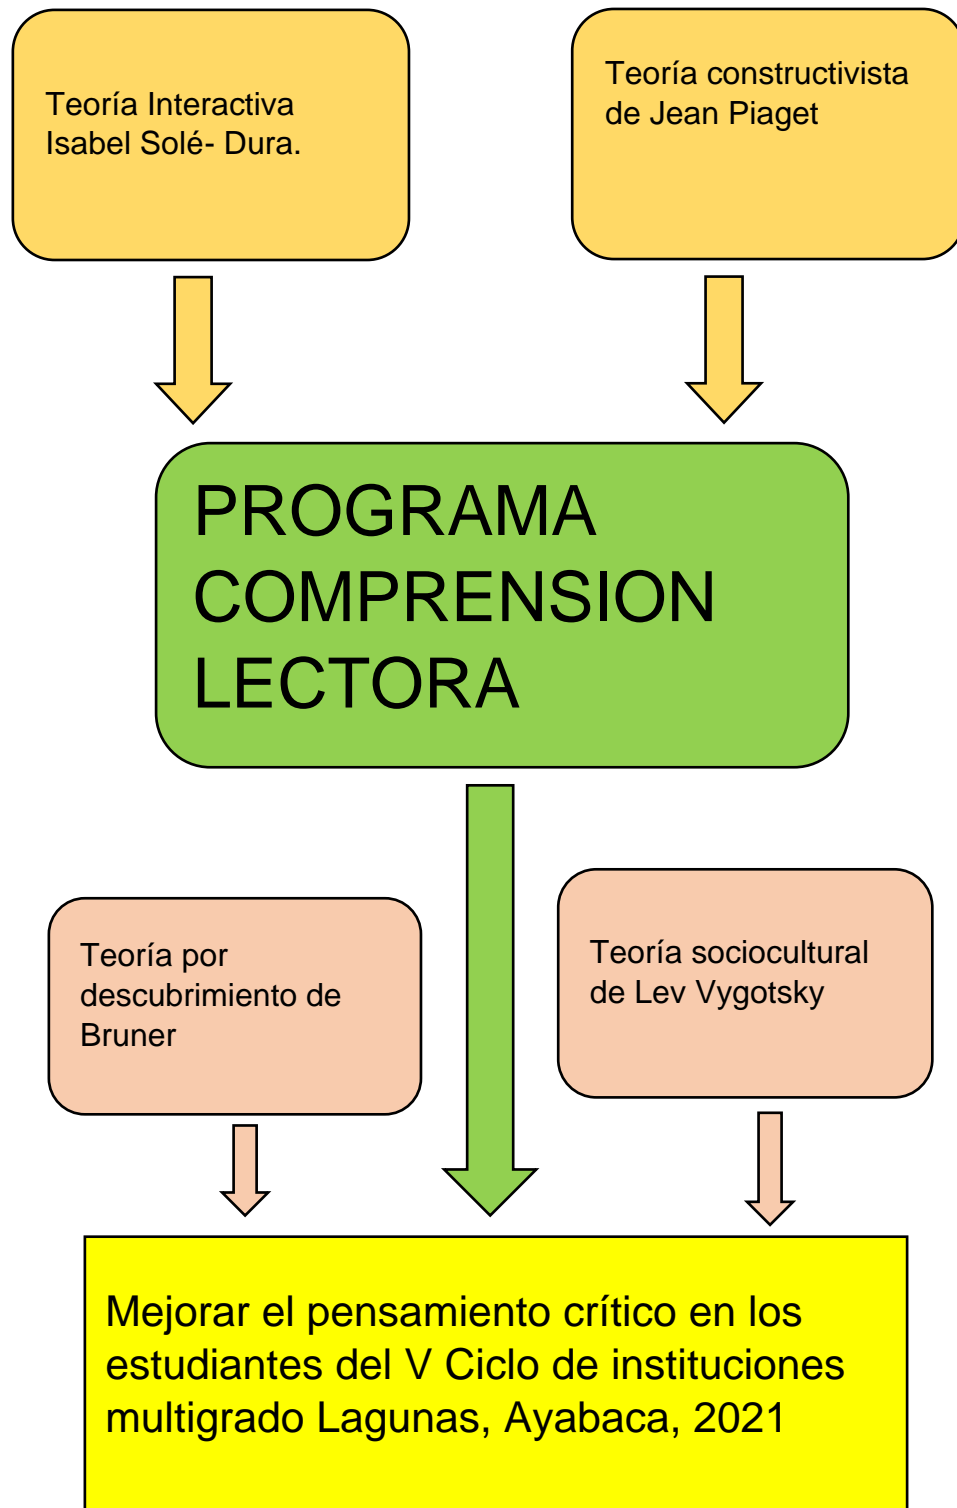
Teoría Interactiva Isabel Solé- Dura.

Teoría constructivista de Jean Piaget

PROGRAMA COMPRENSION LECTORA

Teoría por descubrimiento de Bruner

Teoría sociocultural de Lev Vygotsky

Mejorar el pensamiento crítico en los estudiantes del V Ciclo de instituciones multigrado Lagunas, Ayabaca, 2021